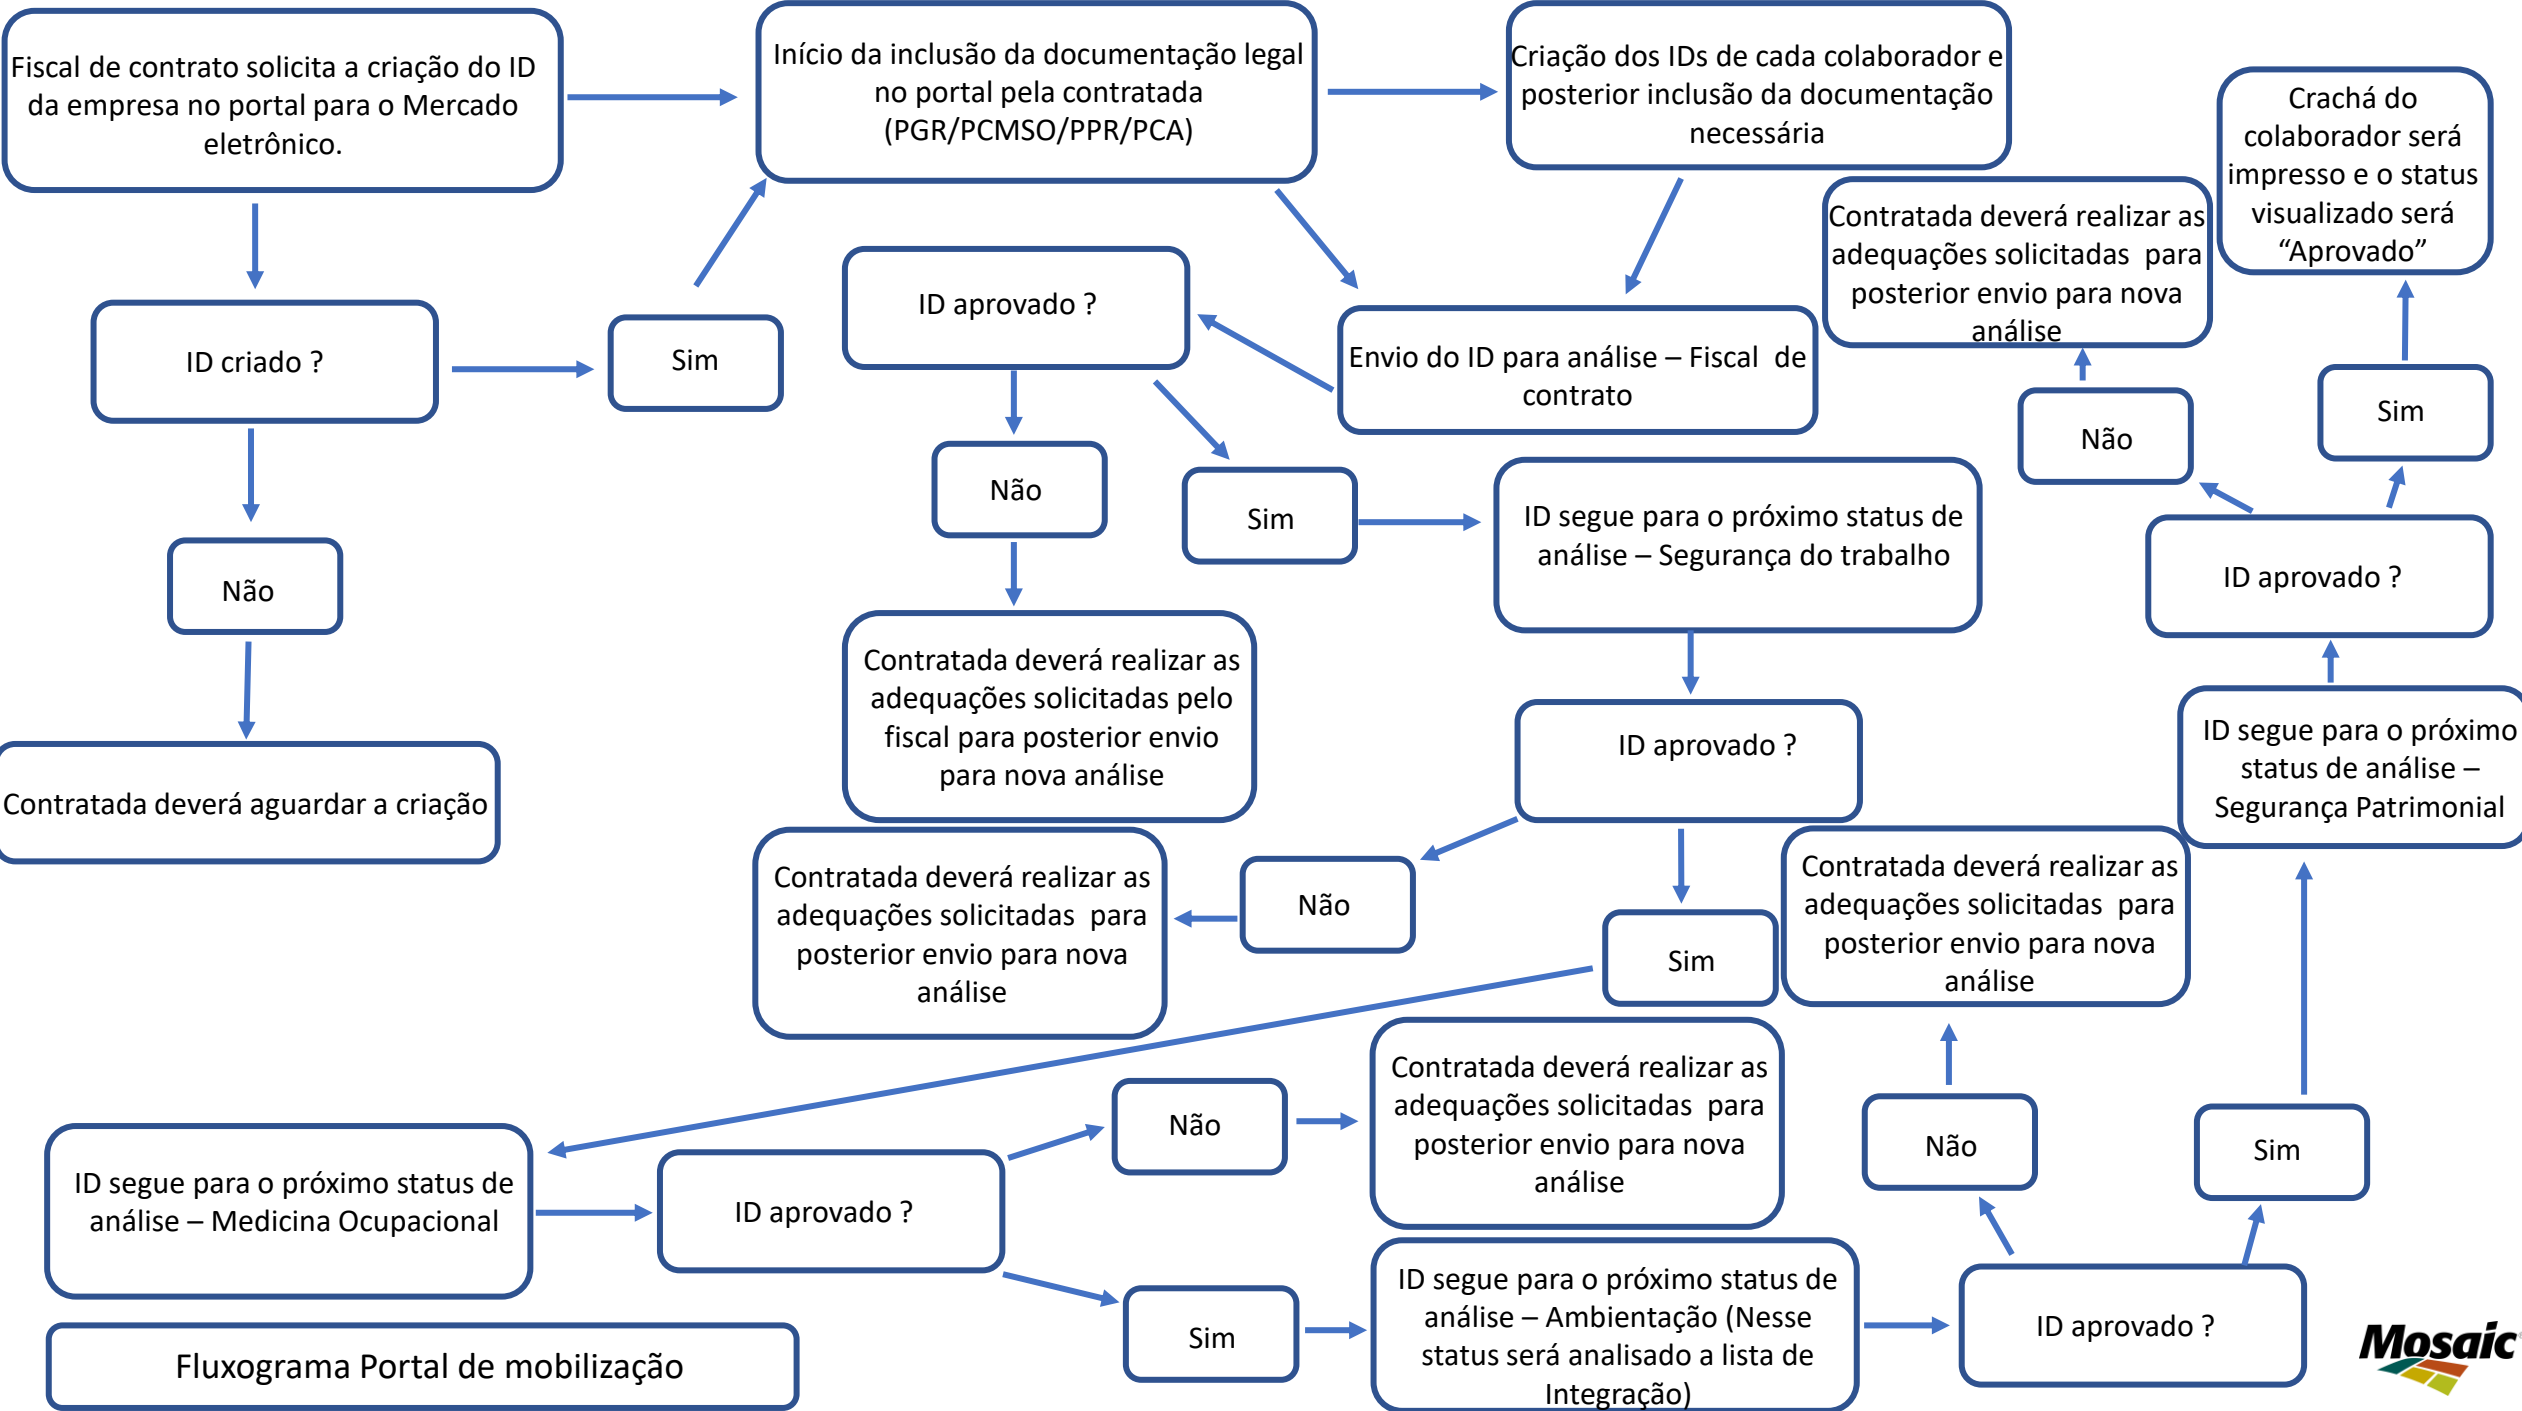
Fiscal de contrato solicita a criação do ID da empresa no portal para o Mercado eletrônico.

Início da inclusão da documentação legal no portal pela contratada (PGR/PCMSO/PPR/PCA)

Criação dos IDs de cada colaborador e posterior inclusão da documentação necessária

Crachá do colaborador será impresso e o status visualizado será “Aprovado”

Contratada deverá realizar as adequações solicitadas para posterior envio para nova análise

ID criado ?

Sim

ID aprovado ?

Envio do ID para análise – Fiscal de contrato

Não

Sim

Não

Não

Sim

ID segue para o próximo status de análise – Segurança do trabalho

ID aprovado ?

Não

Contratada deverá aguardar a criação

Contratada deverá realizar as adequações solicitadas pelo fiscal para posterior envio para nova análise

ID aprovado ?

ID segue para o próximo status de análise – Segurança Patrimonial

Contratada deverá realizar as adequações solicitadas para posterior envio para nova análise

Não

Sim

Contratada deverá realizar as adequações solicitadas para posterior envio para nova análise

Não

Contratada deverá realizar as adequações solicitadas para posterior envio para nova análise

Não

Sim

ID segue para o próximo status de análise – Medicina Ocupacional

ID aprovado ?

Sim

ID segue para o próximo status de análise – Ambientação (Nesse status será analisado a lista de Integração)

ID aprovado ?

Fluxograma Portal de mobilização

Mosaic